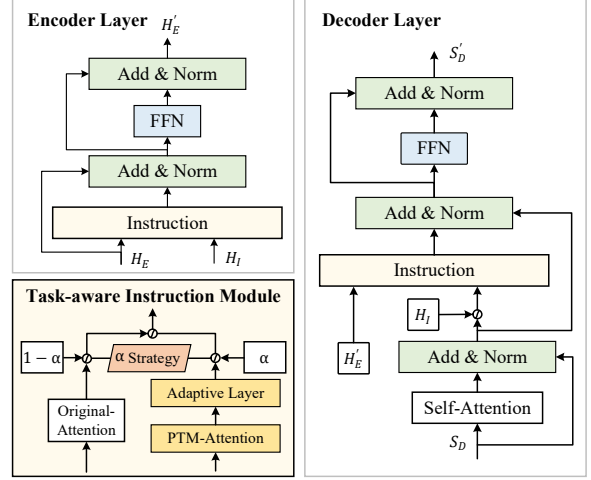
Encoder Layer

$H_E^{'}$

Add & Norm

FFN

Add & Norm

Instruction

$H_E$

$H_I$

Task-aware Instruction Module

$1-\alpha$

α Strategy

α

Adaptive Layer

Original-Attention

PTM-Attention

Decoder Layer

$S_D^{'}$

Add & Norm

FFN

Add & Norm

Instruction

$H_I$

$H_E^{'}$

Add & Norm

Self-Attention

$S_D$